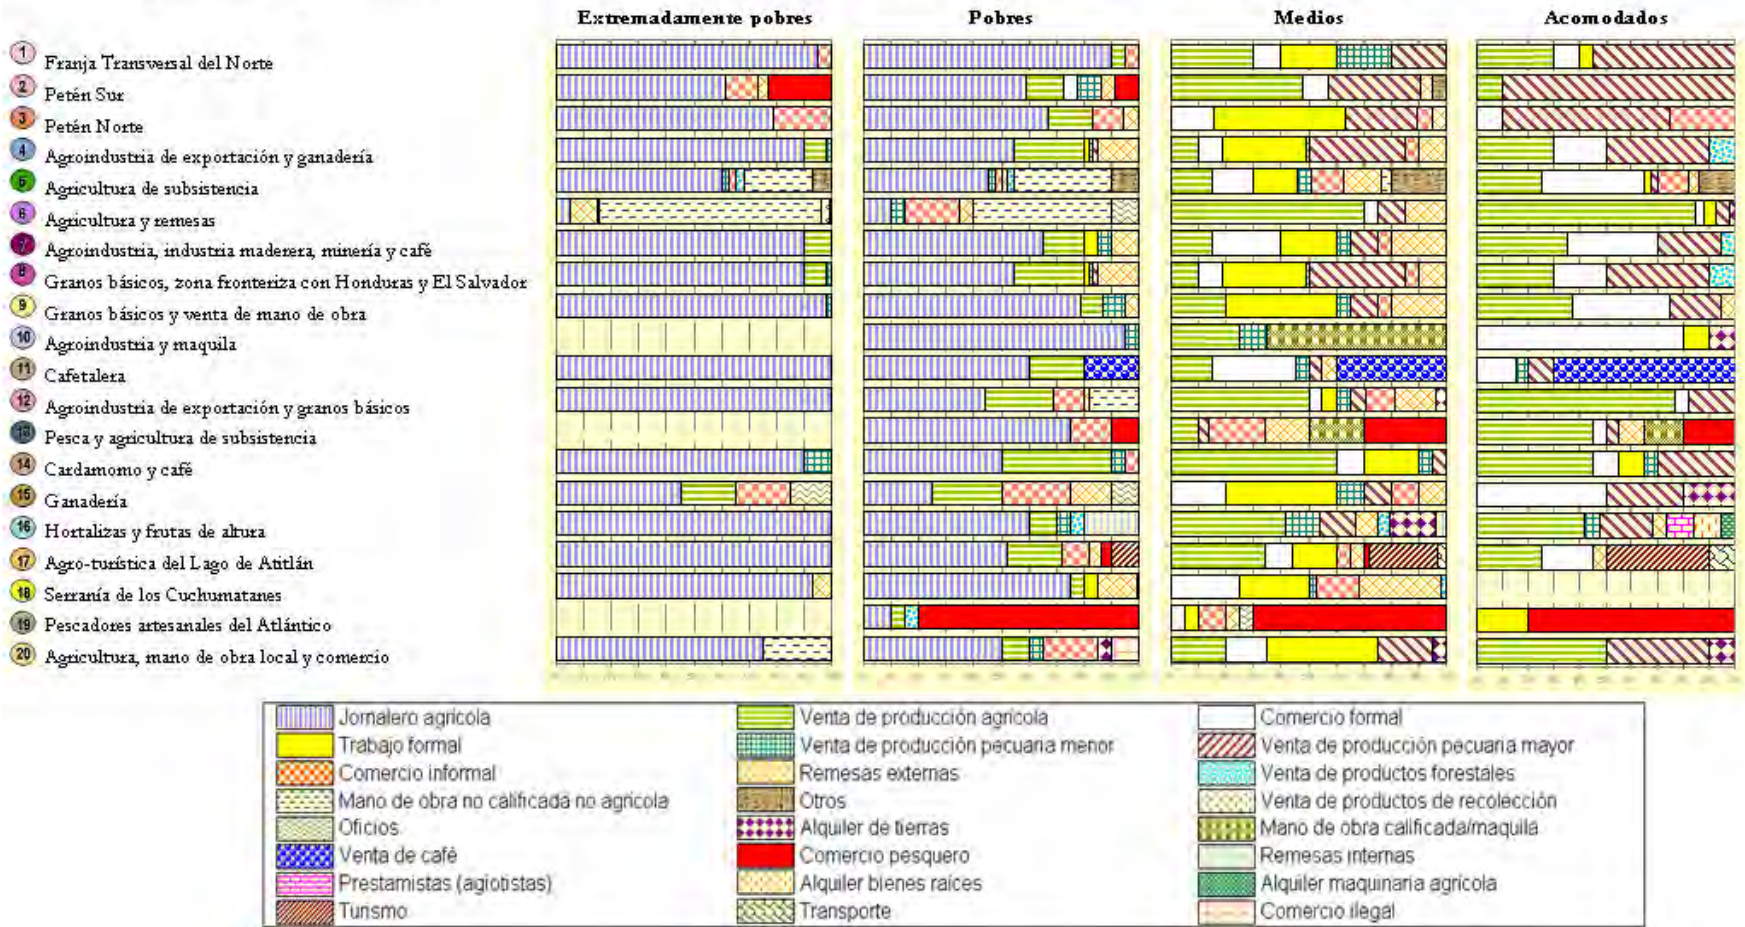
Extremadamente pobres
Pobres
Medios
Acomodados

1 Franja Transversal del Norte
2 Petén Sur
3 Petén Norte
4 Agroindustria de exportación y ganadería
5 Agricultura de subsistencia
6 Agricultura y remesas
7 Agroindustria, industria maderera, minería y café
8 Granos básicos, zona fronteriza con Honduras y El Salvador
9 Granos básicos y venta de mano de obra
10 Agroindustria y maquila
11 Cafetalera
12 Agroindustria de exportación y granos básicos
13 Pesca y agricultura de subsistencia
14 Cardamomo y café
15 Ganadería
16 Hortalizas y frutas de altura
17 Agro-turística del Lago de Atitlán
18 Serranía de los Cuchumatanes
19 Pescadores artesanales del Atlántico
20 Agricultura, mano de obra local y comercio

Jornalero agrícola
Trabajo formal
Comercio informal
Mano de obra no calificada no agrícola
Oficios
Venta de café
Prestamistas (agiotistas)
Turismo
Venta de producción agrícola
Venta de producción pecuaria menor
Remesas externas
Otros
Alquiler de tierras
Comercio pesquero
Alquiler bienes raíces
Transporte
Comercio formal
Venta de producción pecuaria mayor
Venta de productos forestales
Venta de productos de recolección
Mano de obra calificada/maquila
Remesas internas
Alquiler maquinaria agrícola
Comercio ilegal